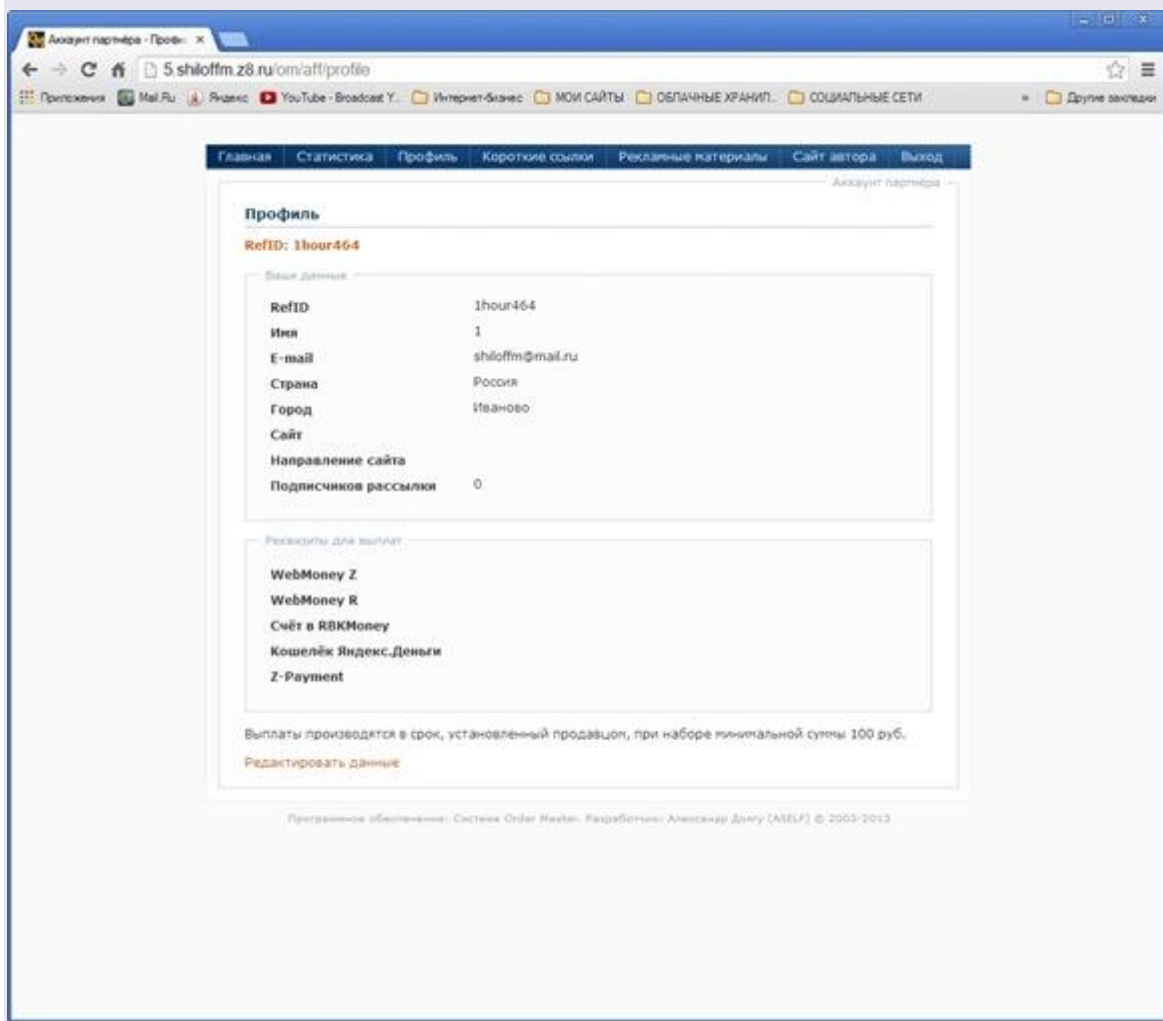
Аккаунт партнёра - Профи ×

5.shiloffm.z8.ru/om/aff/profile

Приложения Mail.Ru Яндекс YouTube - Broadcast Y... Интернет-бизнес МОИ САЙТЫ ОБЛАЧНЫЕ ХРАНИЛ... СОЦИАЛЬНЫЕ СЕТИ » Другие закладки

Главная Статистика Профиль Короткие ссылки Рекламные материалы Сайт автора Выход

Аккаунт партнёра

Профиль

RefID: 1hour464

Ваши данные

| | |
|---|---|
| RefID | 1hour464 |
| Имя | 1 |
| E-mail | shiloffm@mail.ru |
| Страна | Россия |
| Город | Иваново |
| Сайт | |
| Направление сайта | |
| Подписчиков рассылки | 0 |

Реквизиты для выплат

WebMoney Z
WebMoney R
Счёт в RBKMoney
Кошелёк Яндекс.Деньги
Z-Payment

Выплаты производятся в срок, установленный продавцом, при наборе минимальной суммы 100 руб.

Редактировать данные

Программное обеспечение: Система Order Master. Разработчик: Александр Долгу (ASELF) © 2003-2013